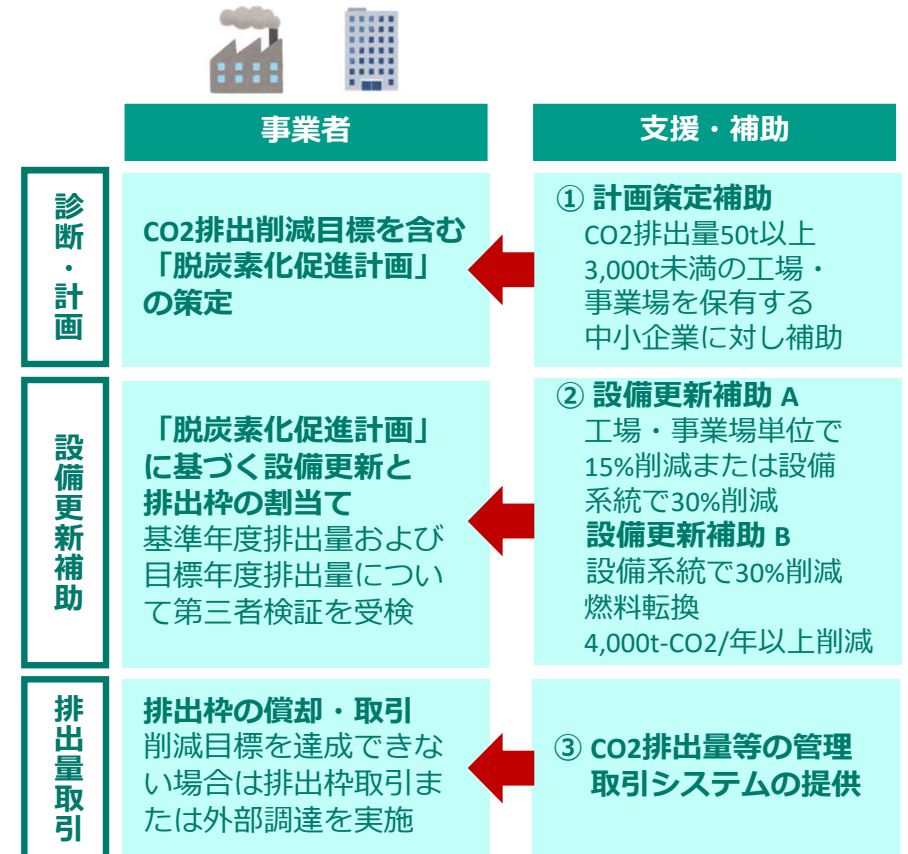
事業者

支援・補助

診断・計画

CO2排出削減目標を含む「脱炭素化促進計画」の策定

① 計画策定補助
CO2排出量50t以上3,000t未満の工場・事業場を保有する中小企業に対し補助

設備更新補助

「脱炭素化促進計画」に基づく設備更新と排出枠の割当て
基準年度排出量および目標年度排出量について第三者検証を受検

② 設備更新補助 A
工場・事業場単位で15%削減または設備系統で30%削減
設備更新補助 B
設備系統で30%削減
燃料転換
4,000t-CO2/年以上削減

排出量取引

排出枠の償却・取引
削減目標を達成できない場合は排出枠取引または外部調達を実施

③ CO2排出量等の管理取引システムの提供